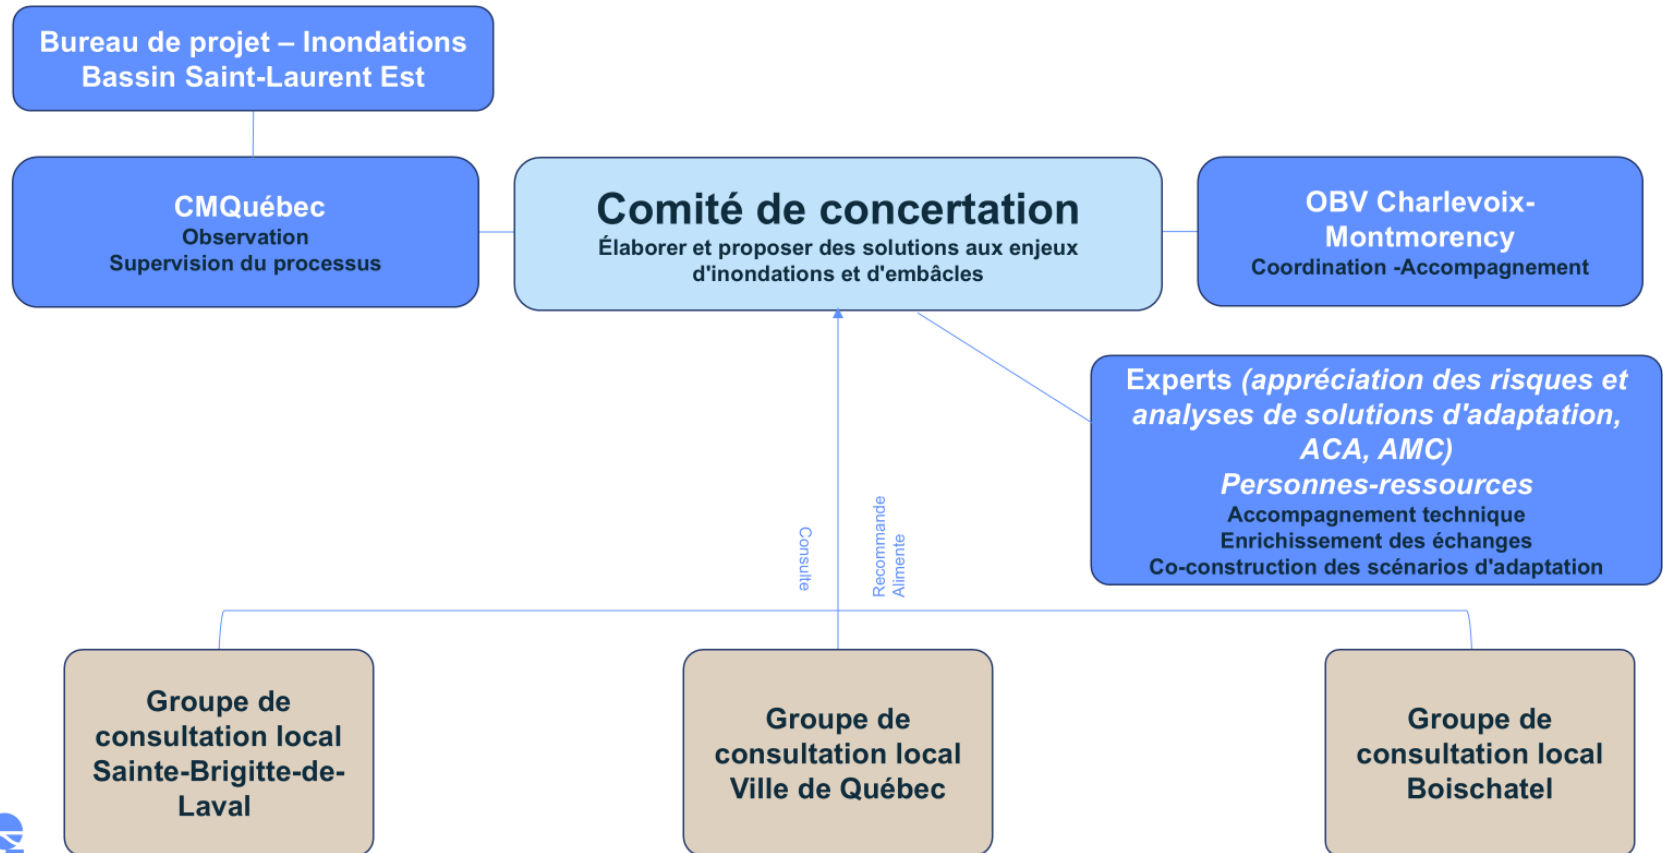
Bureau de projet – Inondations
Bassin Saint-Laurent Est

CMQuébec
Observation
Supervision du processus

Comité de concertation
Élaborer et proposer des solutions aux enjeux d'inondations et d'embâcles

OBV Charlevoix-Montmorency
Coordination -Accompagnement

Experts *(appréciation des risques et analyses de solutions d'adaptation, ACA, AMC)*
*Personnes-ressources*
Accompagnement technique
Enrichissement des échanges
Co-construction des scénarios d'adaptation

Consulte

Recommande
Alimente

Groupe de consultation local Sainte-Brigitte-de-Laval

Groupe de consultation local Ville de Québec

Groupe de consultation local Boischatel